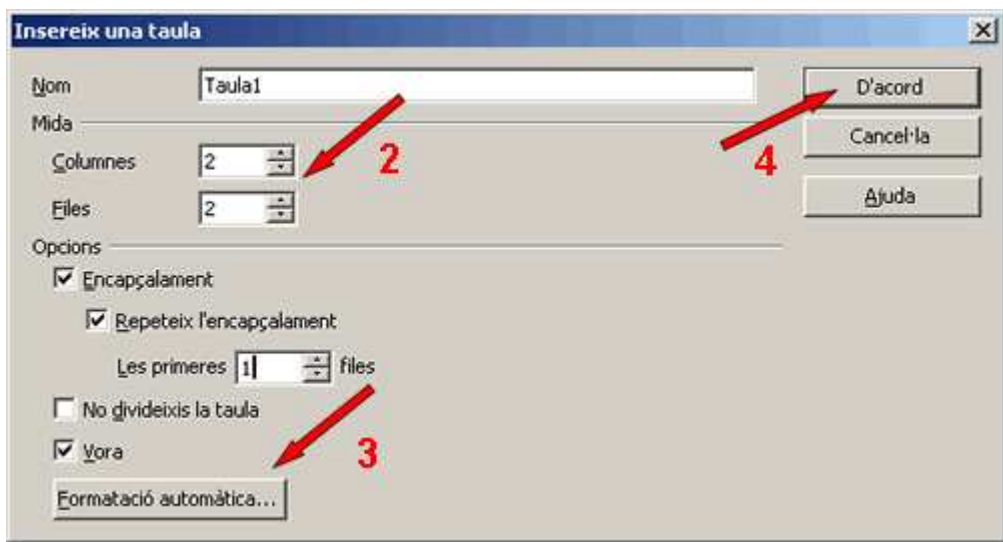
Insereix una taula

Nom Taula1

D'acord

Cancel·la

Ajuda

Mida

Columnes 2

Files 2

2

4

Opcions

Encapçalament

Repeteix l'encapçalament

Les primeres 1 files

No divideixis la taula

Vora

3

Formatació automàtica...